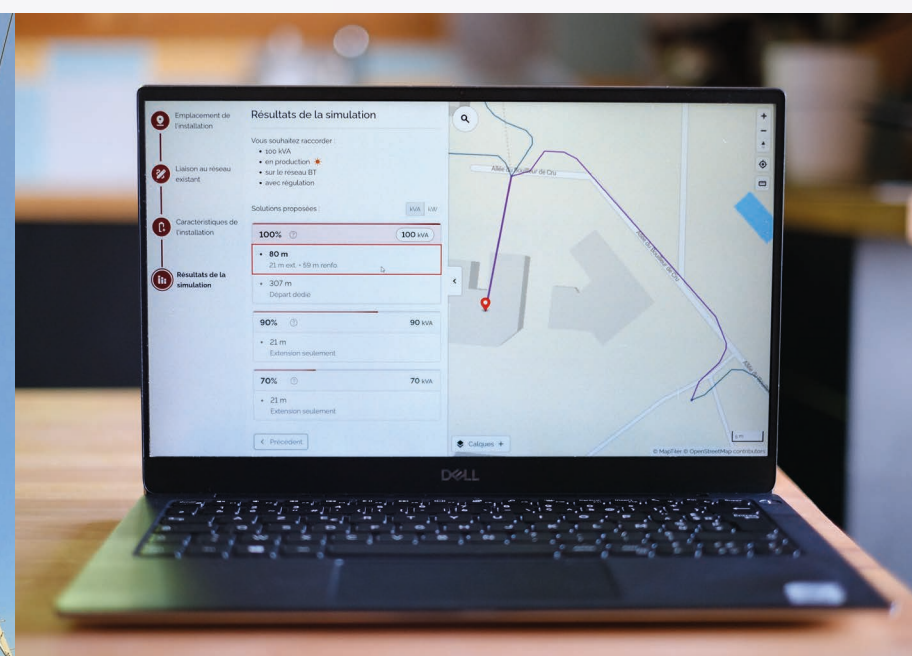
Emplacement de l'installation

Liaison au réseau existant

Caractéristiques de l'installation

Résultats de la simulation

Résultats de la simulation

Vous souhaitez raccorder :
• 100 kVA
• en production
• sur le réseau BT
• avec régulation

Solutions proposées :

kVA kW

100% 100 kVA

• 80 m
21 m ext. + 59 m renfo.

• 307 m
Départ dédié

90% 90 kVA

• 21 m
Extension seulement

70% 70 kVA

• 21 m
Extension seulement

< Précédent

Allée du Bouleau de Cru

Allée du Bouleau de Cru

Calques +

© MapTiler © OpenStreetMap contributors

DELL